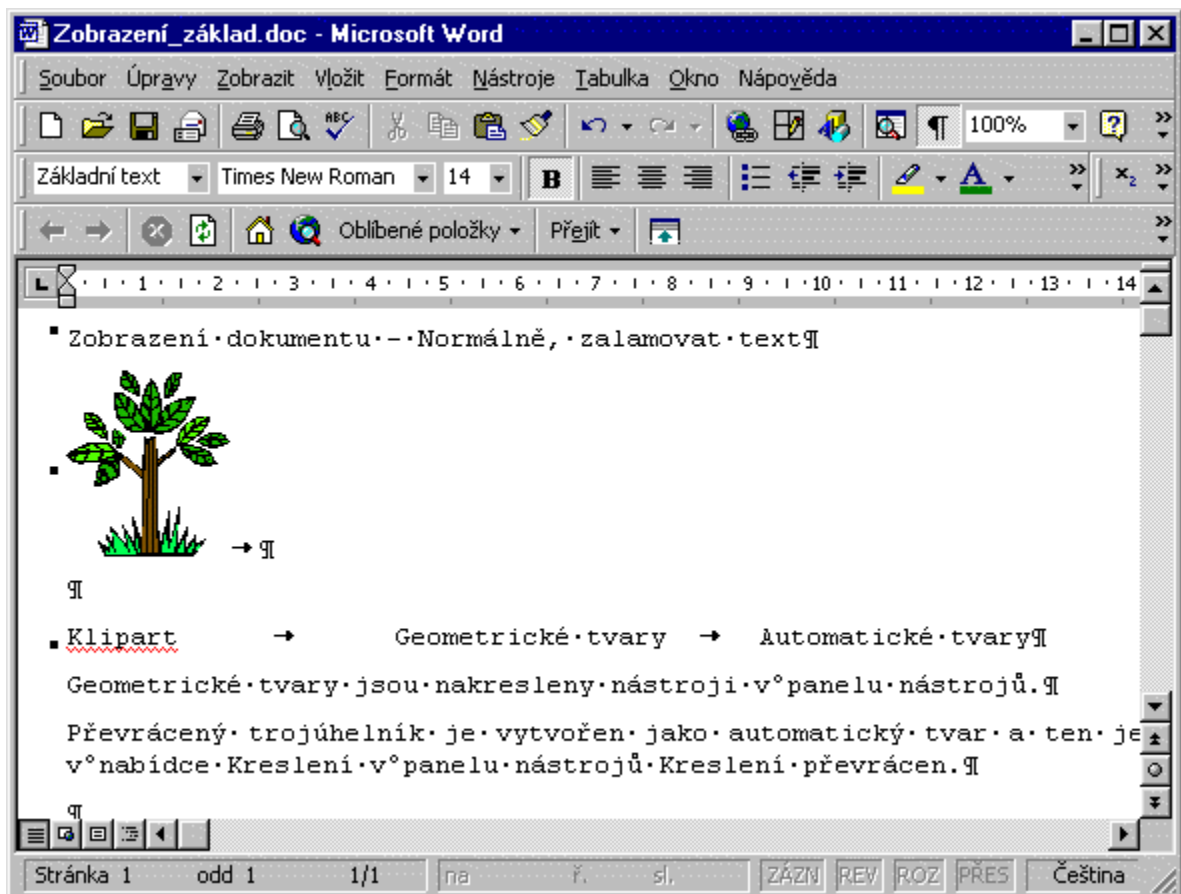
Zobrazení_základ.doc - Microsoft Word

Soubor Úpravy Zobrazit Vložit Formát Nástroje Tabulka Okno Nápověda

100%

Základní text Times New Roman 14 B

Oblíbené položky Přejít

1 2 3 4 5 6 7 8 9 10 11 12 13 14

Zobrazení·dokumentu·–·Normálně,·zalamovat·text¶

→¶

¶

Klipart → Geometrické·tvary → Automatické·tvary¶

Geometrické·tvary·jsou·nakresleny·nástroji·v°panelu·nástrojů.¶

Převrácený· trojúhelník· je· vytvořen· jako· automatický· tvar· a· ten· je v°nabídce·Kreslení·v°panelu·nástrojů·Kreslení·převrácen.¶

¶

Stránka 1 odd 1 1/1 na ř. sl. ZÁZN REV ROZ PŘES Čeština